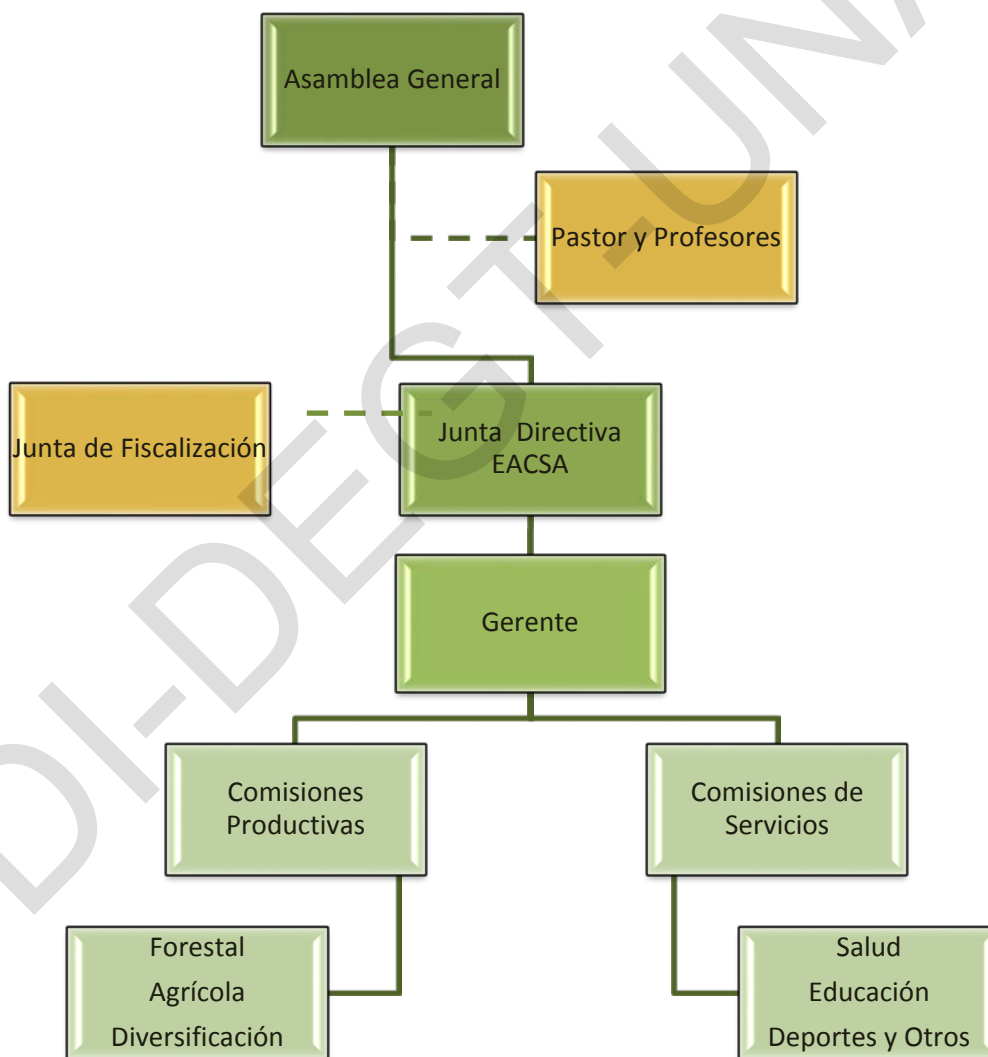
Asamblea General

Pastor y Profesores

Junta de Fiscalización

Junta Directiva EACSA

Gerente

Comisiones Productivas

Comisiones de Servicios

Forestal
Agrícola
Diversificación

Salud
Educación
Deportes y Otros

DI-DEGT-UNA